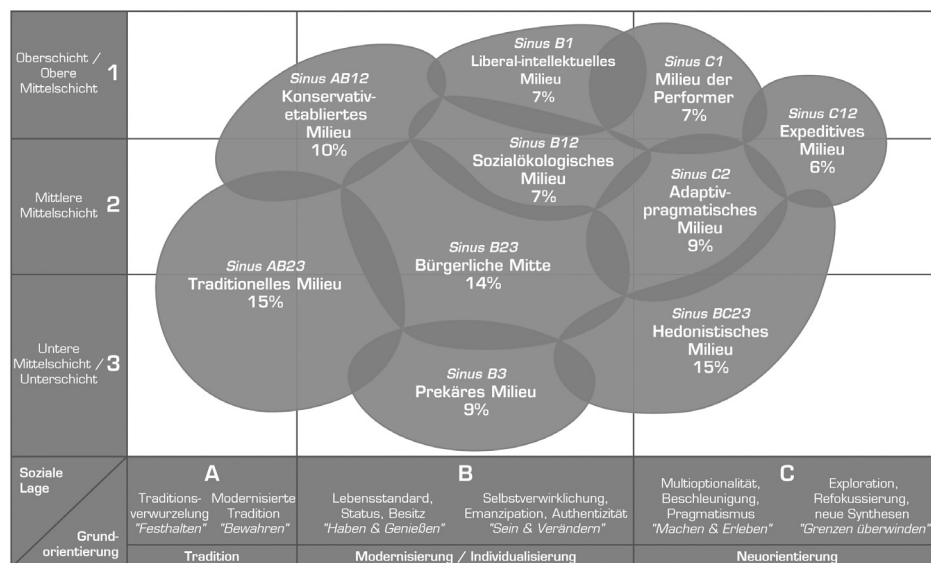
Oberschicht / Obere Mittelschicht 1

Mittlere Mittelschicht 2

Untere Mittelschicht / Unterschicht 3

Sinus AB12
Konservativ-etabliertes Milieu
10%

Sinus B1
Liberal-intellektuelles Milieu
7%

Sinus C1
Milieu der Performer
7%

Sinus C12
Expeditives Milieu
6%

Sinus B12
Sozialökologisches Milieu
7%

Sinus C2
Adaptiv-pragmatisches Milieu
9%

Sinus AB23
Traditionelles Milieu
15%

Sinus B23
Bürgerliche Mitte
14%

Sinus BC23
Hedonistisches Milieu
15%

Sinus B3
Prekäres Milieu
9%

Soziale Lage

Grund-orientierung

A
Traditions-verwurzelung "Festhalten"
Modernisierte Tradition "Bewahren"

B
Lebensstandard, Status, Besitz "Haben & Genießen"
Selbstverwirklichung, Emanzipation, Authentizität "Sein & Verändern"

C
Multioptionalität, Beschleunigung, Pragmatismus "Machen & Erleben"
Exploration, Refokussierung, neue Synthesen "Grenzen überwinden"

Tradition
Modernisierung / Individualisierung
Neuorientierung